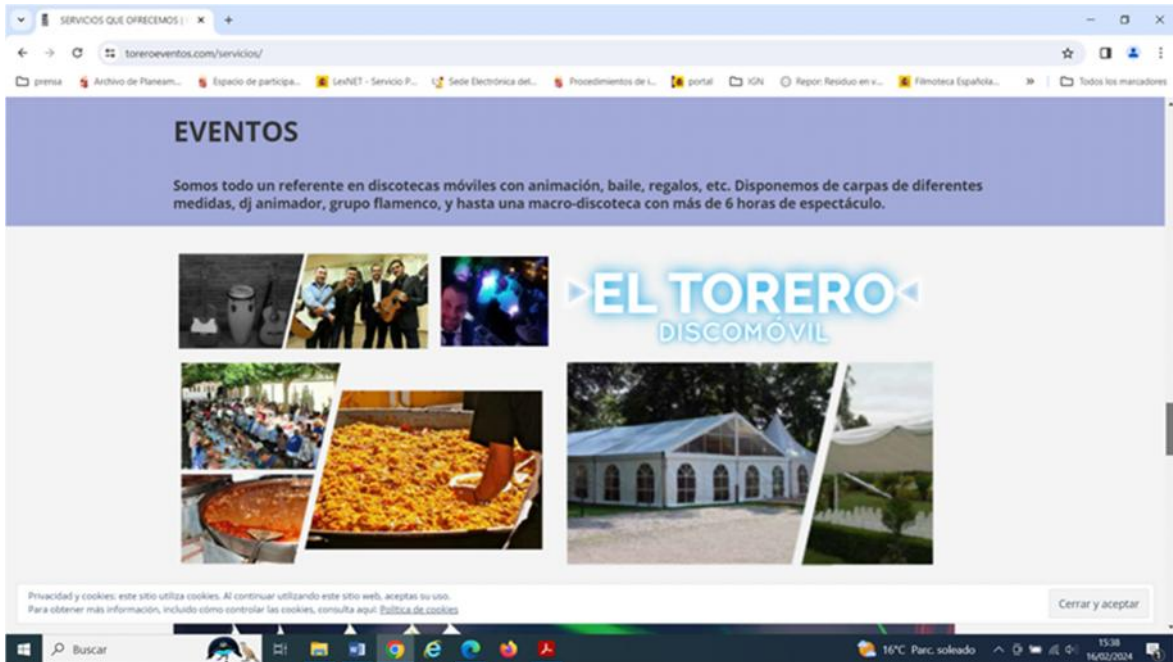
SERVICIOS QUE OFRECEMOS | ×

toreroeventos.com/servicios/

prensa Archivo de Planeam... Espacio de participa... LexNET - Servicio P... Sede Electrónica del... Procedimientos de i... portal IGN Repor: Residuo en v... Filmoteca Española... » Todos los marcadores

EVENTOS

Somos todo un referente en discotecas móviles con animación, baile, regalos, etc. Disponemos de carpas de diferentes medidas, dj animador, grupo flamenco, y hasta una macro-discoteca con más de 6 horas de espectáculo.

EL TORERO
DISCOMÓVIL

Privacidad y cookies: este sitio utiliza cookies. Al continuar utilizando este sitio web, aceptas su uso.
Para obtener más información, incluido cómo controlar las cookies, consulta aquí: Política de cookies

Cerrar y aceptar

Buscar

16°C Parc. soleado

15:38
16/02/2024